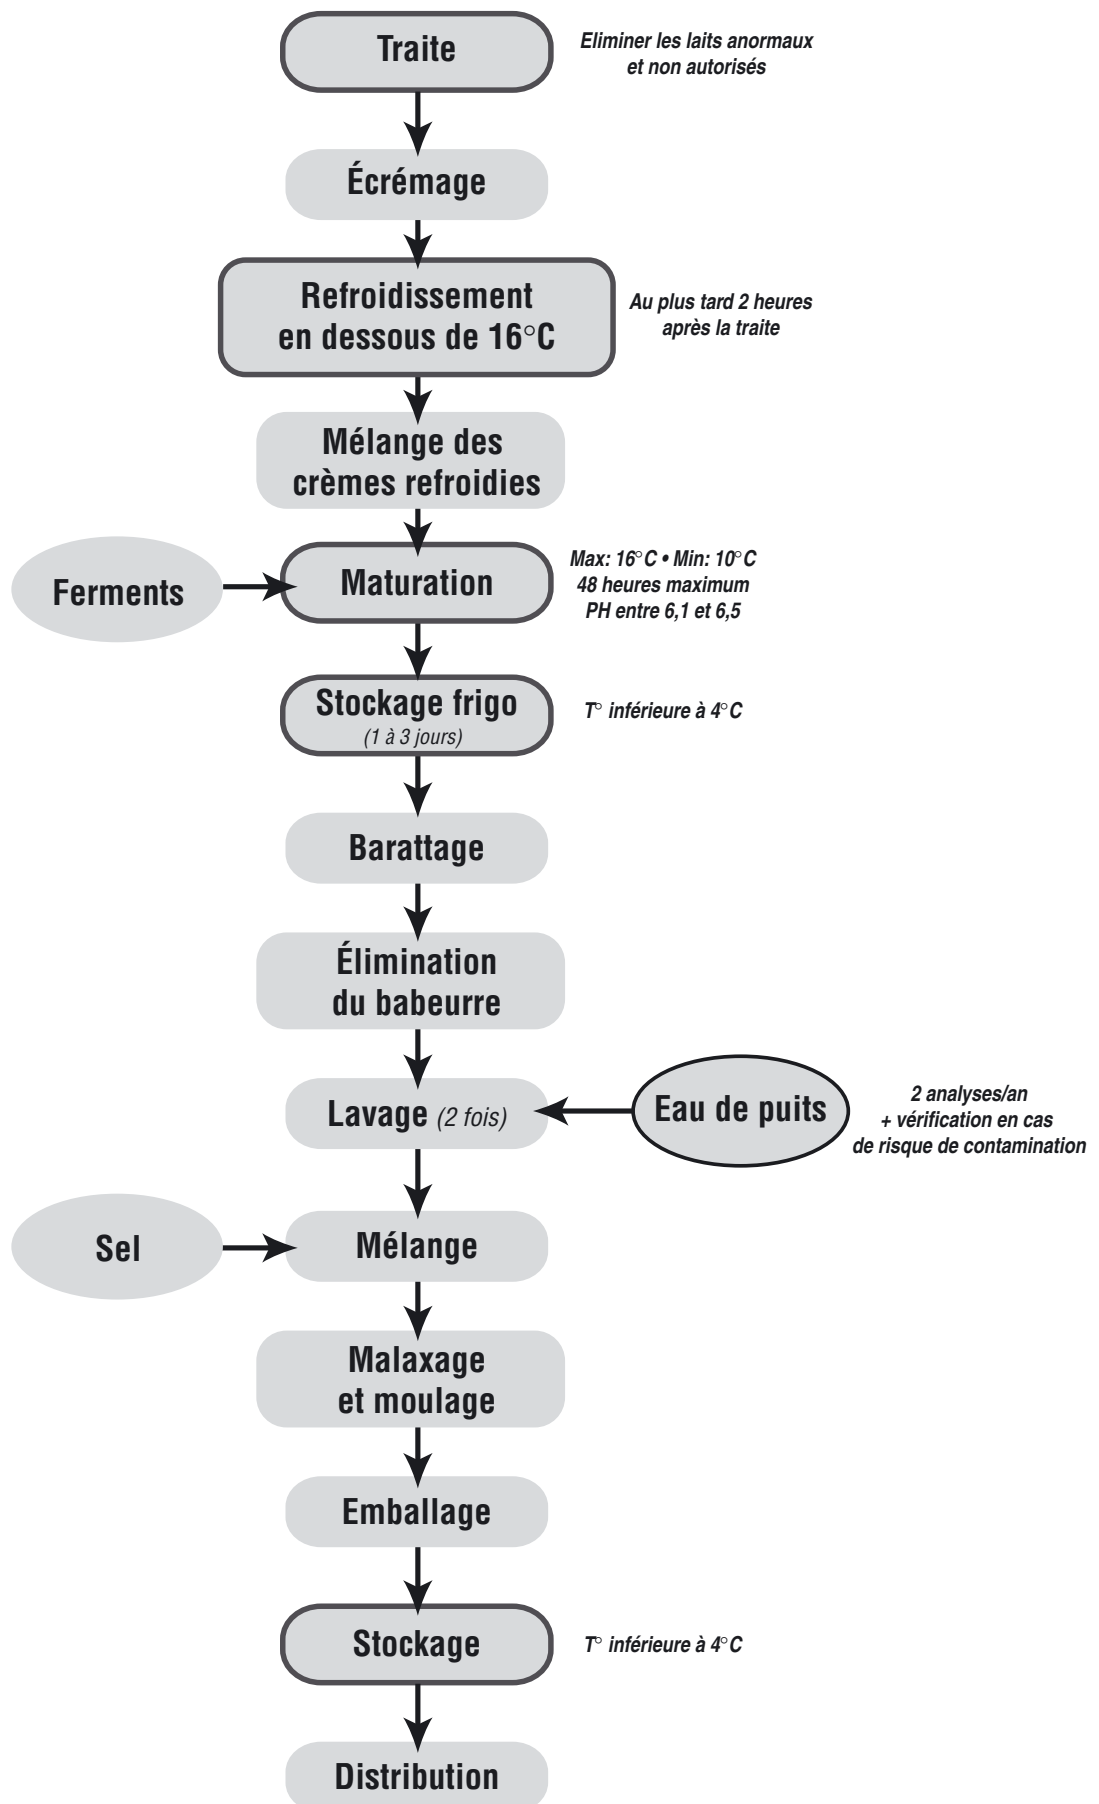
Traite

Eliminer les laits anormaux et non autorisés

Écrémage

Refroidissement en dessous de 16°C

Au plus tard 2 heures après la traite

Mélange des crèmes refroidies

Ferments

Maturation

Max: 16°C • Min: 10°C
48 heures maximum
PH entre 6,1 et 6,5

Stockage frigo
(1 à 3 jours)

T° inférieure à 4°C

Barattage

Élimination du babeurre

Lavage (2 fois)

Eau de puits

2 analyses/an
+ vérification en cas de risque de contamination

Sel

Mélange

Malaxage et moulage

Emballage

Stockage

T° inférieure à 4°C

Distribution